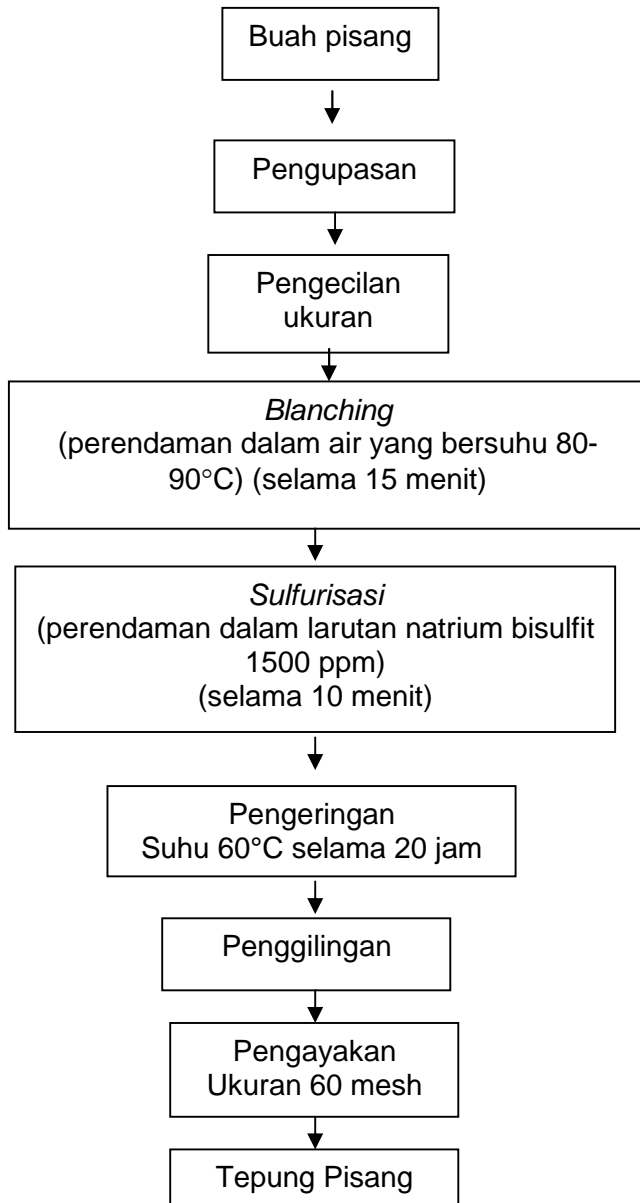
Buah pisang

Pengupasan

Pengecilan ukuran

*Blanching*
(perendaman dalam air yang bersuhu 80-90°C) (selama 15 menit)

*Sulfurisasi*
(perendaman dalam larutan natrium bisulfit 1500 ppm)
(selama 10 menit)

Pengeringan
Suhu 60°C selama 20 jam

Penggilingan

Pengayakan
Ukuran 60 mesh

Tepung Pisang